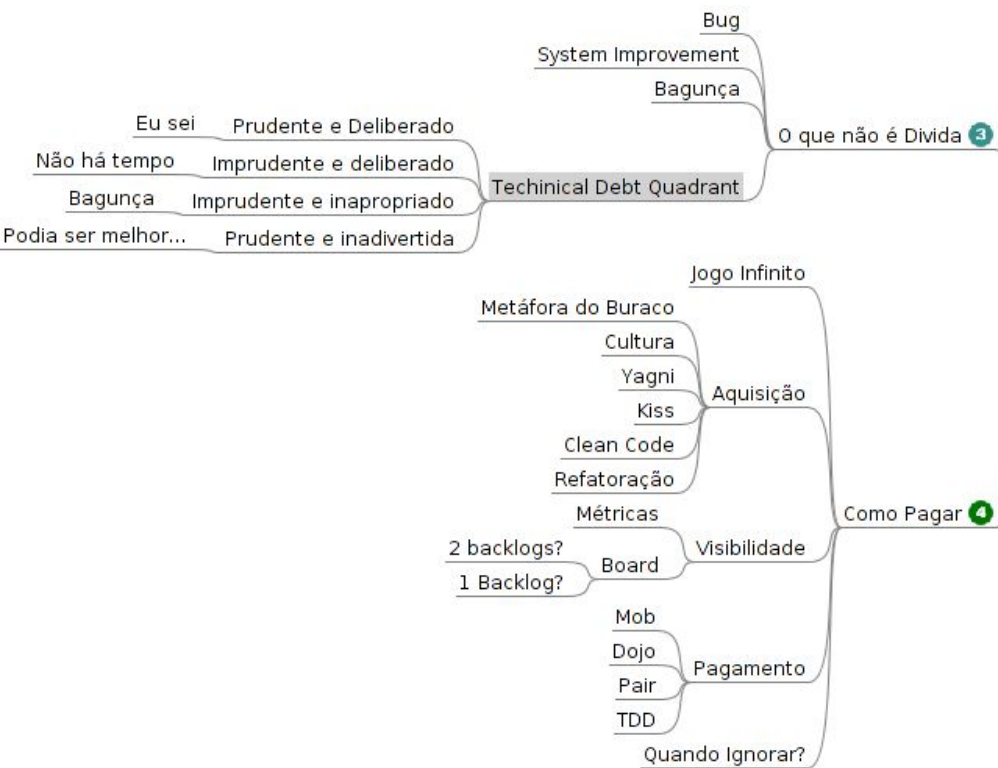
Bug
System Improvement
Bagunça
O que não é Divida 3

Techinical Debt Quadrant
Prudente e Deliberado
Eu sei
Imprudente e deliberado
Não há tempo
Imprudente e inapropriado
Bagunça
Prudente e inadivertida
Podia ser melhor...

Como Pagar 4
Jogo Infinito
Aquisição
Metáfora do Buraco
Cultura
Yagni
Kiss
Clean Code
Refatoração
Visibilidade
Métricas
Board
2 backlogs?
1 Backlog?
Pagamento
Mob
Dojo
Pair
TDD
Quando Ignorar?